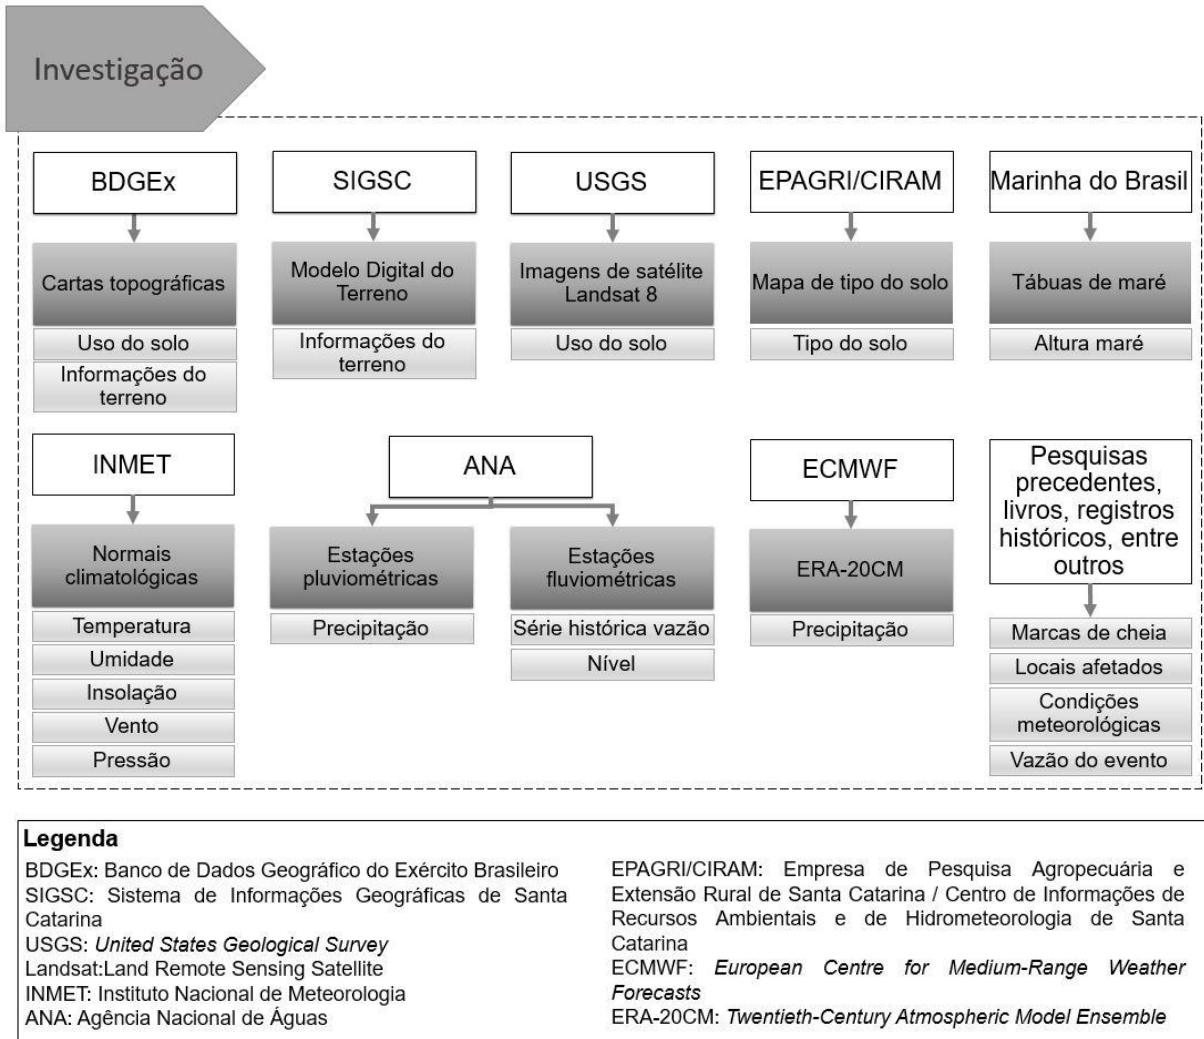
Investigação

BDGEx

Cartas topográficas

Uso do solo

Informações do terreno

SIGSC

Modelo Digital do Terreno

Informações do terreno

USGS

Imagens de satélite Landsat 8

Uso do solo

EPAGRI/CIRAM

Mapa de tipo do solo

Tipo do solo

Marinha do Brasil

Tábuas de maré

Altura maré

INMET

Normais climatológicas

Temperatura

Umidade

Insolação

Vento

Pressão

ANA

Estações pluviométricas

Precipitação

Estações fluviométricas

Série histórica vazão

Nível

ECMWF

ERA-20CM

Precipitação

Pesquisas precedentes, livros, registros históricos, entre outros

Marcas de cheia

Locais afetados

Condições meteorológicas

Vazão do evento

Legenda

BDGEx: Banco de Dados Geográfico do Exército Brasileiro
SIGSC: Sistema de Informações Geográficas de Santa Catarina
USGS: *United States Geological Survey*
Landsat:Land Remote Sensing Satellite
INMET: Instituto Nacional de Meteorologia
ANA: Agência Nacional de Águas

EPAGRI/CIRAM: Empresa de Pesquisa Agropecuária e Extensão Rural de Santa Catarina / Centro de Informações de Recursos Ambientais e de Hidrometeorologia de Santa Catarina
ECMWF: *European Centre for Medium-Range Weather Forecasts*
ERA-20CM: *Twentieth-Century Atmospheric Model Ensemble*